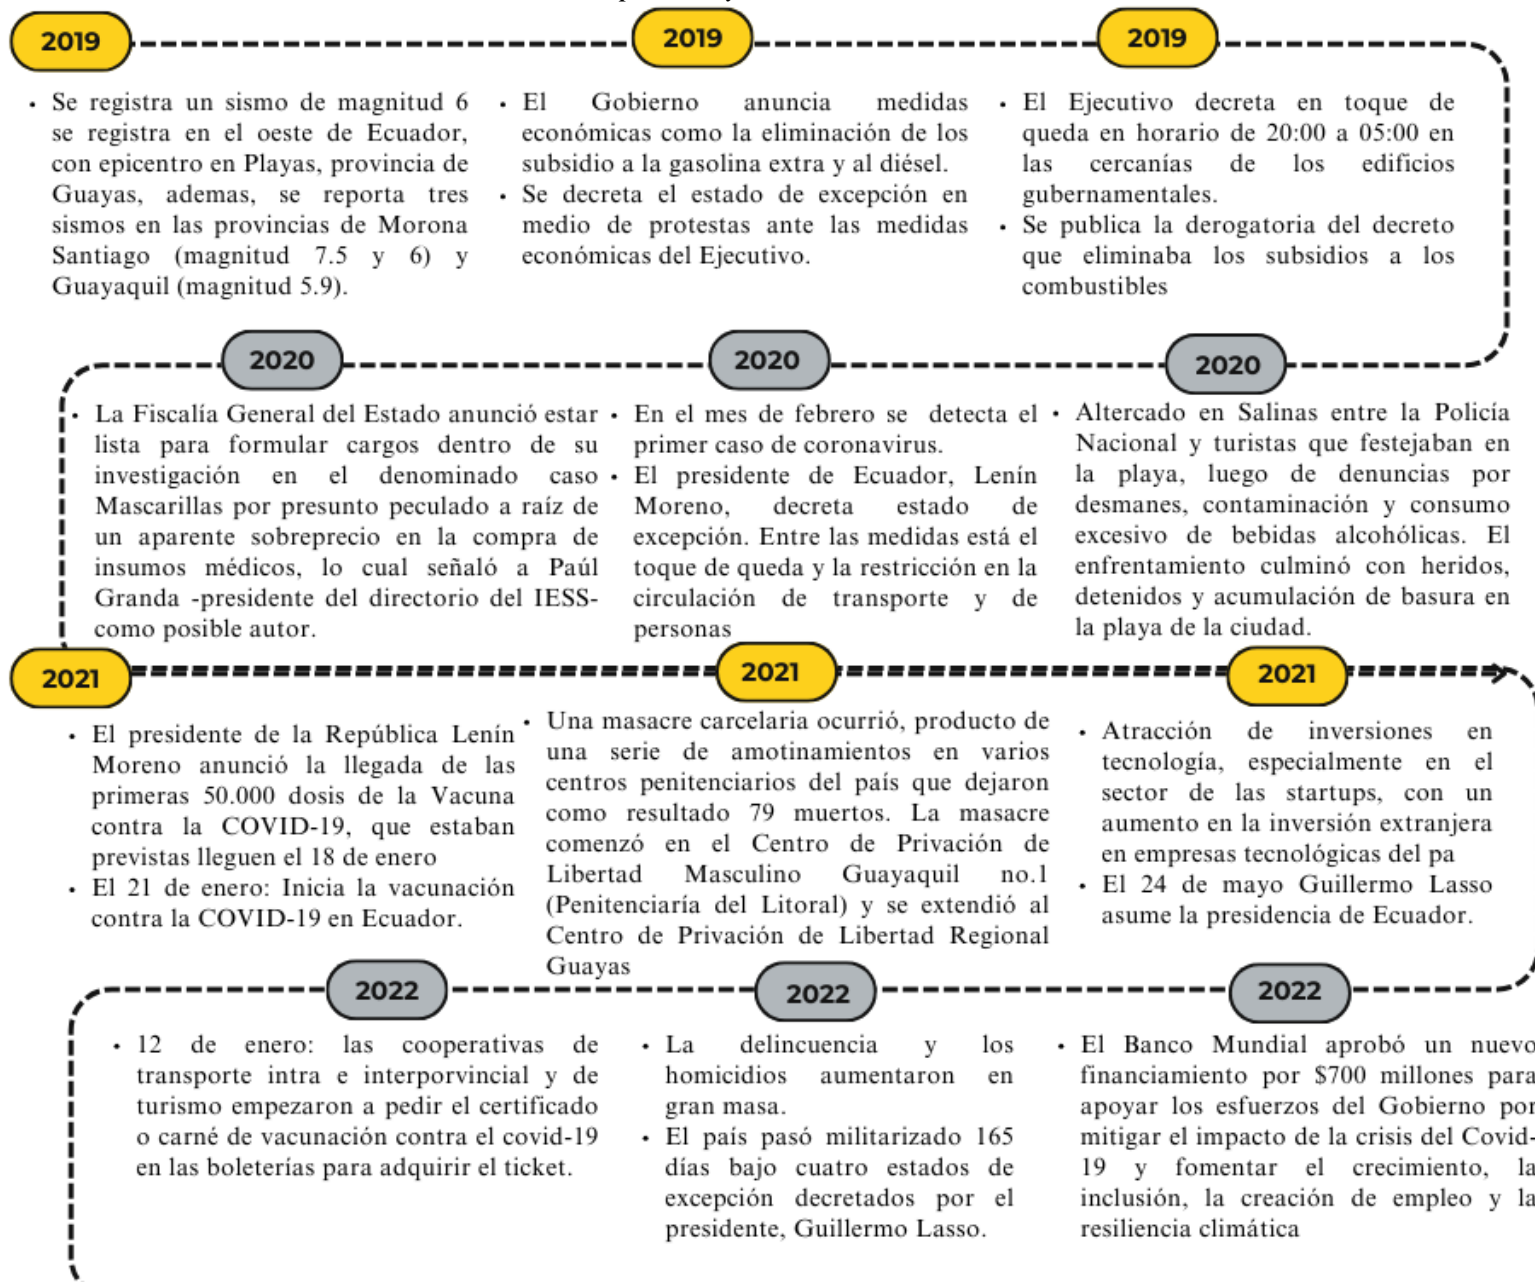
2019

2019

2019

• Se registra un sismo de magnitud 6 se registra en el oeste de Ecuador, con epicentro en Playas, provincia de Guayas, ademas, se reporta tres sismos en las provincias de Morona Santiago (magnitud 7.5 y 6) y Guayaquil (magnitud 5.9).

• El Gobierno anuncia medidas económicas como la eliminación de los subsidio a la gasolina extra y al diésel.
• Se decreta el estado de excepción en medio de protestas ante las medidas económicas del Ejecutivo.

• El Ejecutivo decreta en toque de queda en horario de 20:00 a 05:00 en las cercanías de los edificios gubernamentales.
• Se publica la derogatoria del decreto que eliminaba los subsidios a los combustibles

2020

2020

2020

• La Fiscalía General del Estado anunció estar lista para formular cargos dentro de su investigación en el denominado caso Mascarillas por presunto peculado a raíz de un aparente sobreprecio en la compra de insumos médicos, lo cual señaló a Paúl Granda -presidente del directorio del IESS- como posible autor.

• En el mes de febrero se detecta el primer caso de coronavirus.
• El presidente de Ecuador, Lenín Moreno, decreta estado de excepción. Entre las medidas está el toque de queda y la restricción en la circulación de transporte y de personas

• Altercado en Salinas entre la Policía Nacional y turistas que festejaban en la playa, luego de denuncias por desmanes, contaminación y consumo excesivo de bebidas alcohólicas. El enfrentamiento culminó con heridos, detenidos y acumulación de basura en la playa de la ciudad.

2021

2021

2021

• El presidente de la República Lenín Moreno anunció la llegada de las primeras 50.000 dosis de la Vacuna contra la COVID-19, que estaban previstas lleguen el 18 de enero
• El 21 de enero: Inicia la vacunación contra la COVID-19 en Ecuador.

• Una masacre carcelaria ocurrió, producto de una serie de amotinamientos en varios centros penitenciarios del país que dejaron como resultado 79 muertos. La masacre comenzó en el Centro de Privación de Libertad Masculino Guayaquil no.1 (Penitenciaría del Litoral) y se extendió al Centro de Privación de Libertad Regional Guayas

• Atracción de inversiones en tecnología, especialmente en el sector de las startups, con un aumento en la inversión extranjera en empresas tecnológicas del pa
• El 24 de mayo Guillermo Lasso asume la presidencia de Ecuador.

2022

2022

2022

• 12 de enero: las cooperativas de transporte intra e interporvincial y de turismo empezaron a pedir el certificado o carné de vacunación contra el covid-19 en las boleterías para adquirir el ticket.

• La delincuencia y los homicidios aumentaron en gran masa.
• El país pasó militarizado 165 días bajo cuatro estados de excepción decretados por el presidente, Guillermo Lasso.

• El Banco Mundial aprobó un nuevo financiamiento por $700 millones para apoyar los esfuerzos del Gobierno por mitigar el impacto de la crisis del Covid-19 y fomentar el crecimiento, la inclusión, la creación de empleo y la resiliencia climática